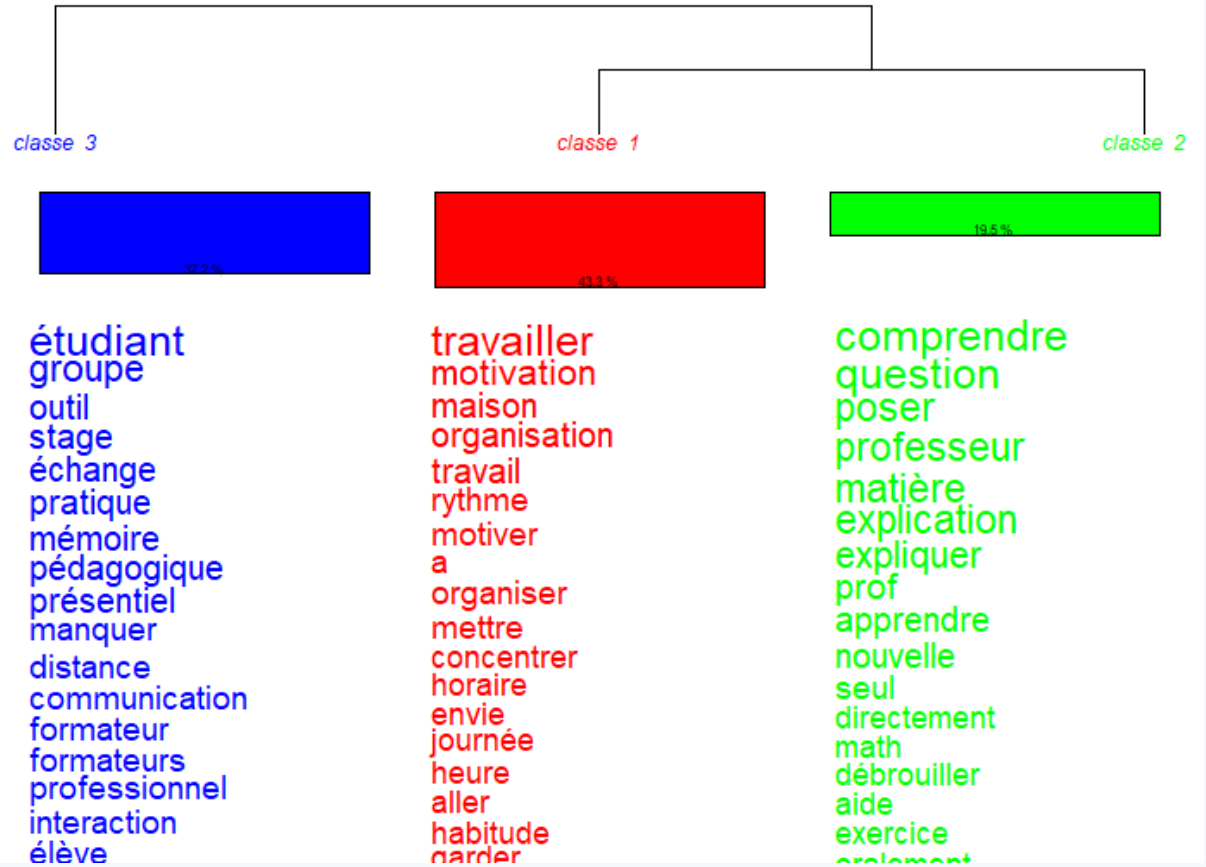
classe 3

classe 1

classe 2

37.2 %

43.3 %

19.5 %

étudiant
groupe
outil
stage
échange
pratique
mémoire
pédagogique
présentiel
manquer
distance
communication
formateur
formateurs
professionnel
interaction
élève

travailler
motivation
maison
organisation
travail
rythme
motiver
a
organiser
mettre
concentrer
horaire
envie
journée
heure
aller
habitude
garder

comprendre
question
poser
professeur
matière
explication
expliquer
prof
apprendre
nouvelle
seul
directement
math
débrouiller
aide
exercice
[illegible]